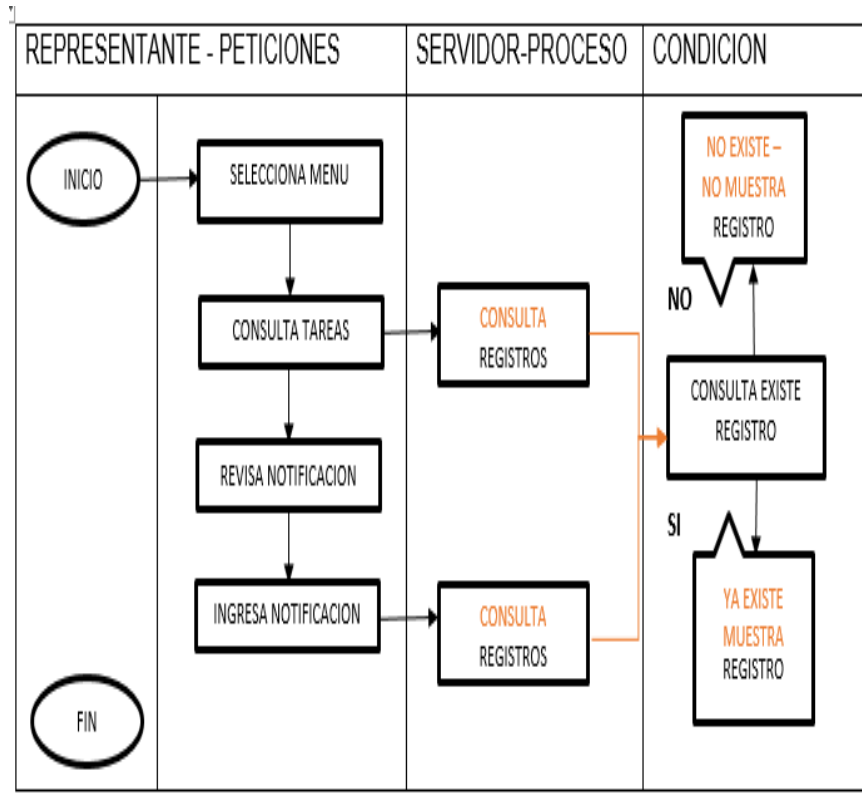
REPRESENTANTE - PETICIONES

SERVIDOR-PROCESO

CONDICION

INICIO

SELECCIONA MENU

CONSULTA TAREAS

CONSULTA REGISTROS

NO EXISTE – NO MUESTRA REGISTRO

NO

CONSULTA EXISTE REGISTRO

REVISA NOTIFICACION

SI

INGRESA NOTIFICACION

CONSULTA REGISTROS

YA EXISTE MUESTRA REGISTRO

FIN